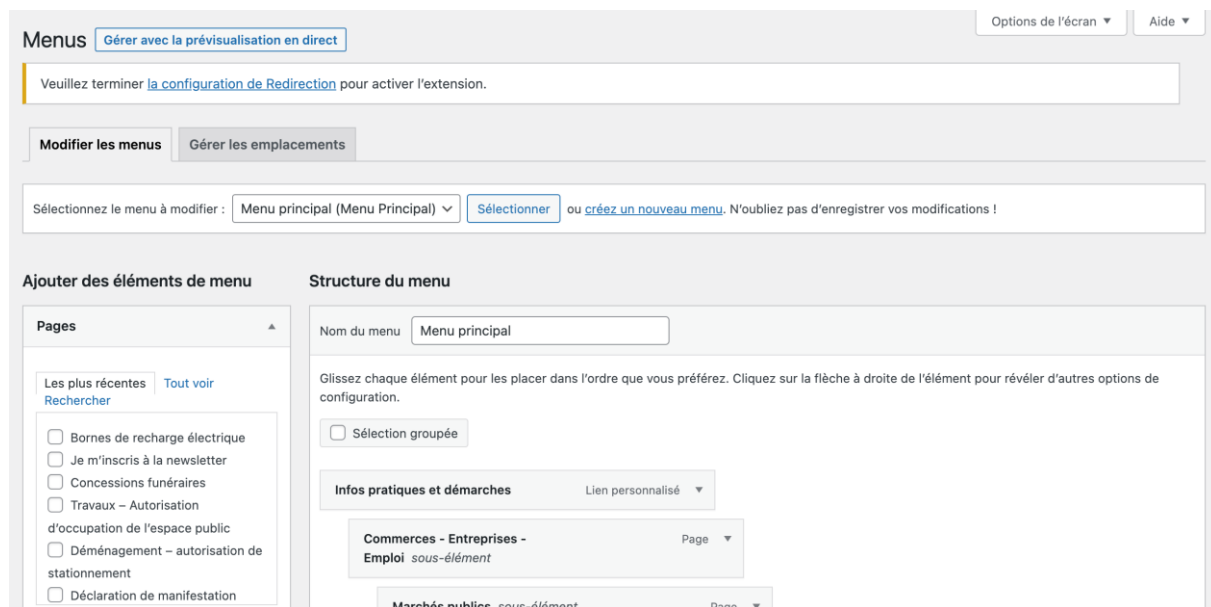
Options de l'écran ▼ Aide ▼

Menus Gérer avec la prévisualisation en direct

Veuillez terminer la configuration de Redirection pour activer l'extension.

Modifier les menus Gérer les emplacements

Sélectionnez le menu à modifier : Menu principal (Menu Principal) Sélectionner ou créez un nouveau menu. N'oubliez pas d'enregistrer vos modifications !

Ajouter des éléments de menu

Pages

Les plus récentes Tout voir Rechercher

Bornes de recharge électrique
Je m'inscris à la newsletter
Concessions funéraires
Travaux – Autorisation d'occupation de l'espace public
Déménagement – autorisation de stationnement
Déclaration de manifestation

Structure du menu

Nom du menu Menu principal

Glissez chaque élément pour les placer dans l'ordre que vous préférez. Cliquez sur la flèche à droite de l'élément pour révéler d'autres options de configuration.

Sélection groupée

Infos pratiques et démarches Lien personnalisé ▼

Commerces - Entreprises - Emploi sous-élément Page ▼

Marchés publics sous-élément Page ▼